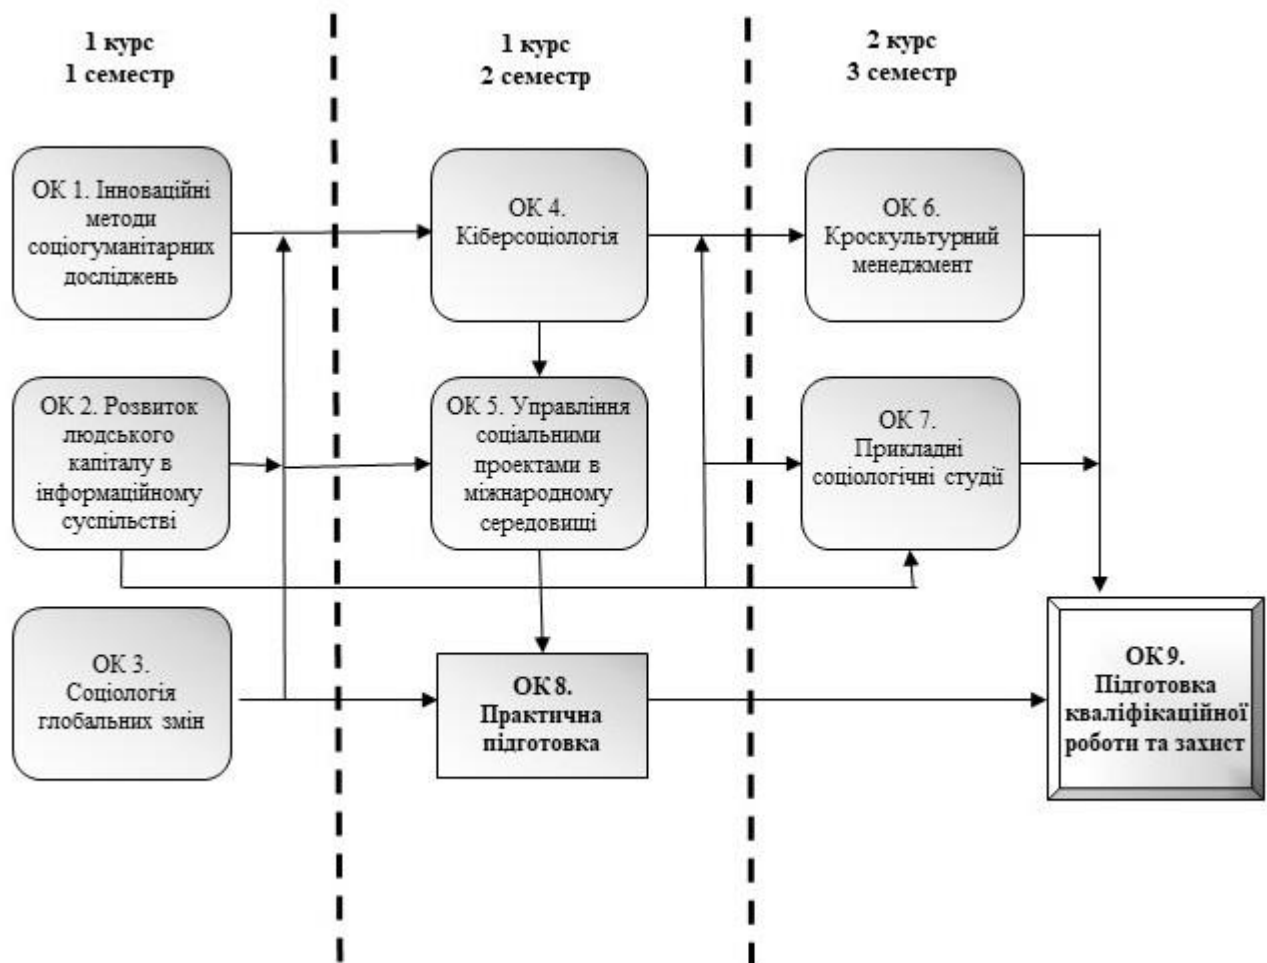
1 курс
1 семестр

1 курс
2 семестр

2 курс
3 семестр

ОК 1. Інноваційні методи соціогуманітарних досліджень

ОК 4. Кіберсоціологія

ОК 6. Кроскультурний менеджмент

ОК 2. Розвиток людського капіталу в інформаційному суспільстві

ОК 5. Управління соціальними проектами в міжнародному середовищі

ОК 7. Прикладні соціологічні студії

ОК 3. Соціологія глобальних змін

ОК 8. Практична підготовка

ОК 9. Підготовка кваліфікаційної роботи та захист